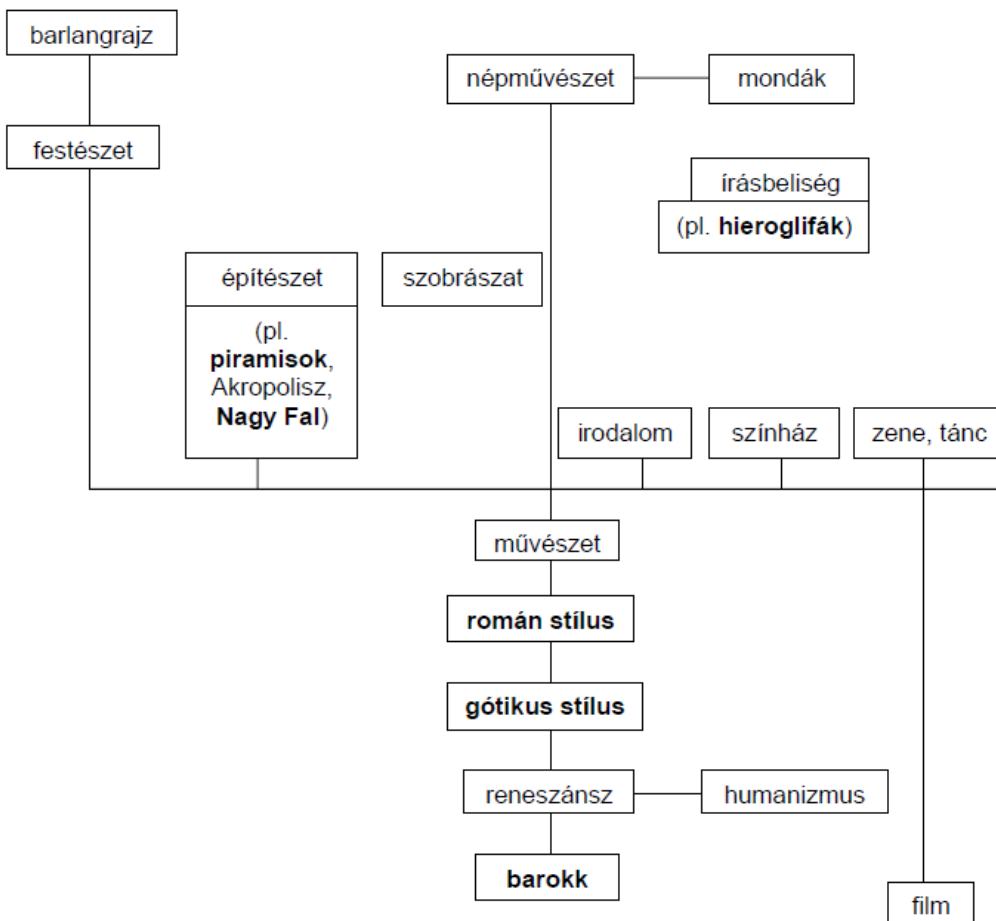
barlangrajz

népművészet

mondák

festészet

írásbeliség

(pl. **hieroglifák**)

építészet

(pl. **piramisok**, Akropolisz, **Nagy Fal**)

szobrászat

irodalom

színház

zene, tánc

művészet

**román stílus**

**gótikus stílus**

reneszánsz

humanizmus

**barokk**

film